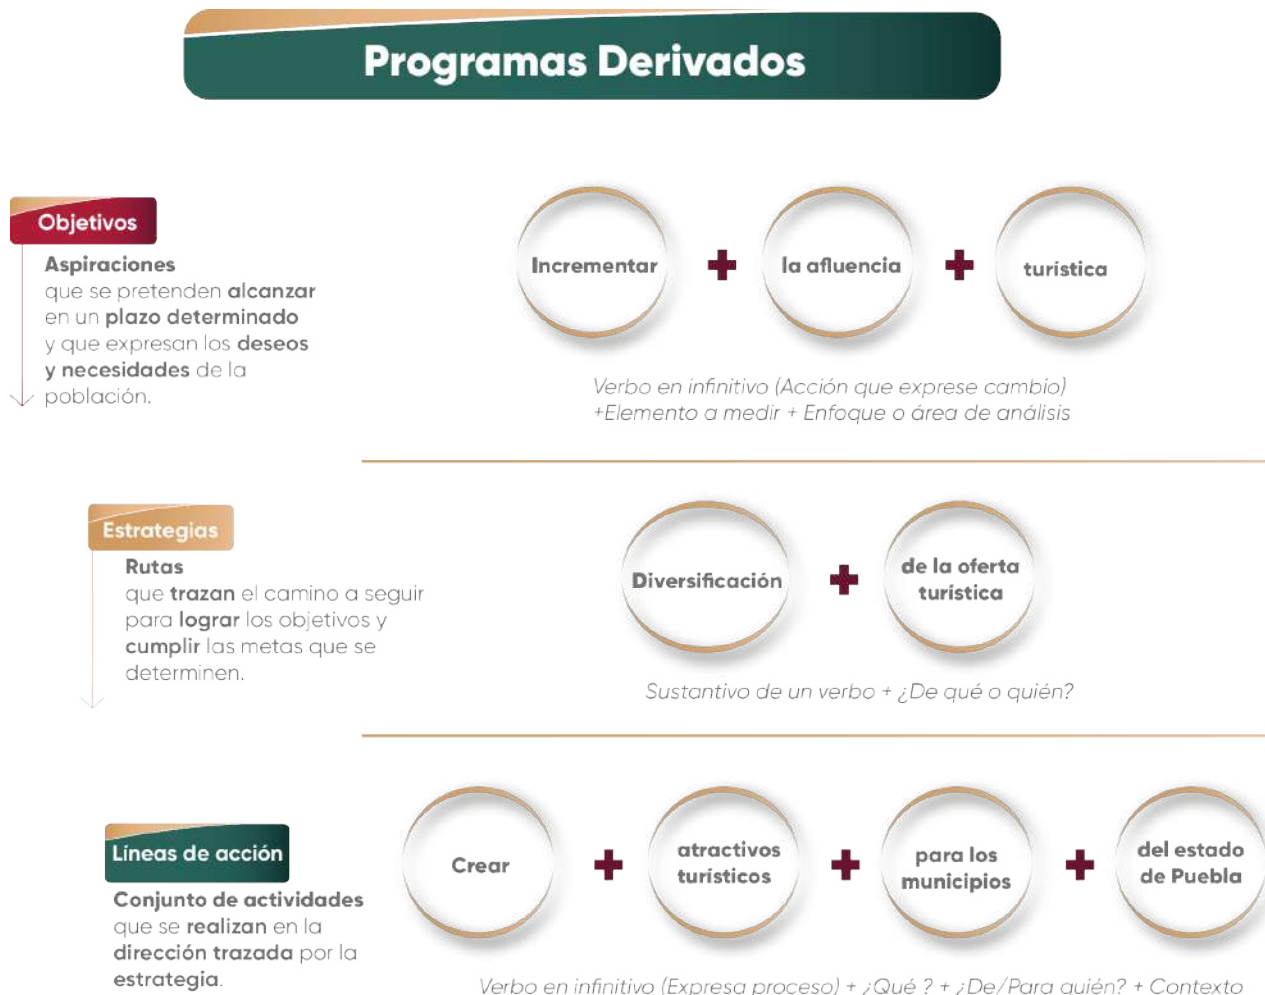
Programas Derivados

Objetivos

Aspiraciones que se pretenden alcanzar en un plazo determinado y que expresan los deseos y necesidades de la población.

Incrementar + la afluencia + turística

Verbo en infinitivo (Acción que exprese cambio) +Elemento a medir + Enfoque o área de análisis

Estrategias

Rutas que trazan el camino a seguir para lograr los objetivos y cumplir las metas que se determinen.

Diversificación + de la oferta turística

Sustantivo de un verbo + ¿De qué o quién?

Líneas de acción

Conjunto de actividades que se realizan en la dirección trazada por la estrategia.

Crear + atractivos turísticos + para los municipios + del estado de Puebla

Verbo en infinitivo (Expresa proceso) + ¿Qué ? + ¿De/Para quién? + Contexto